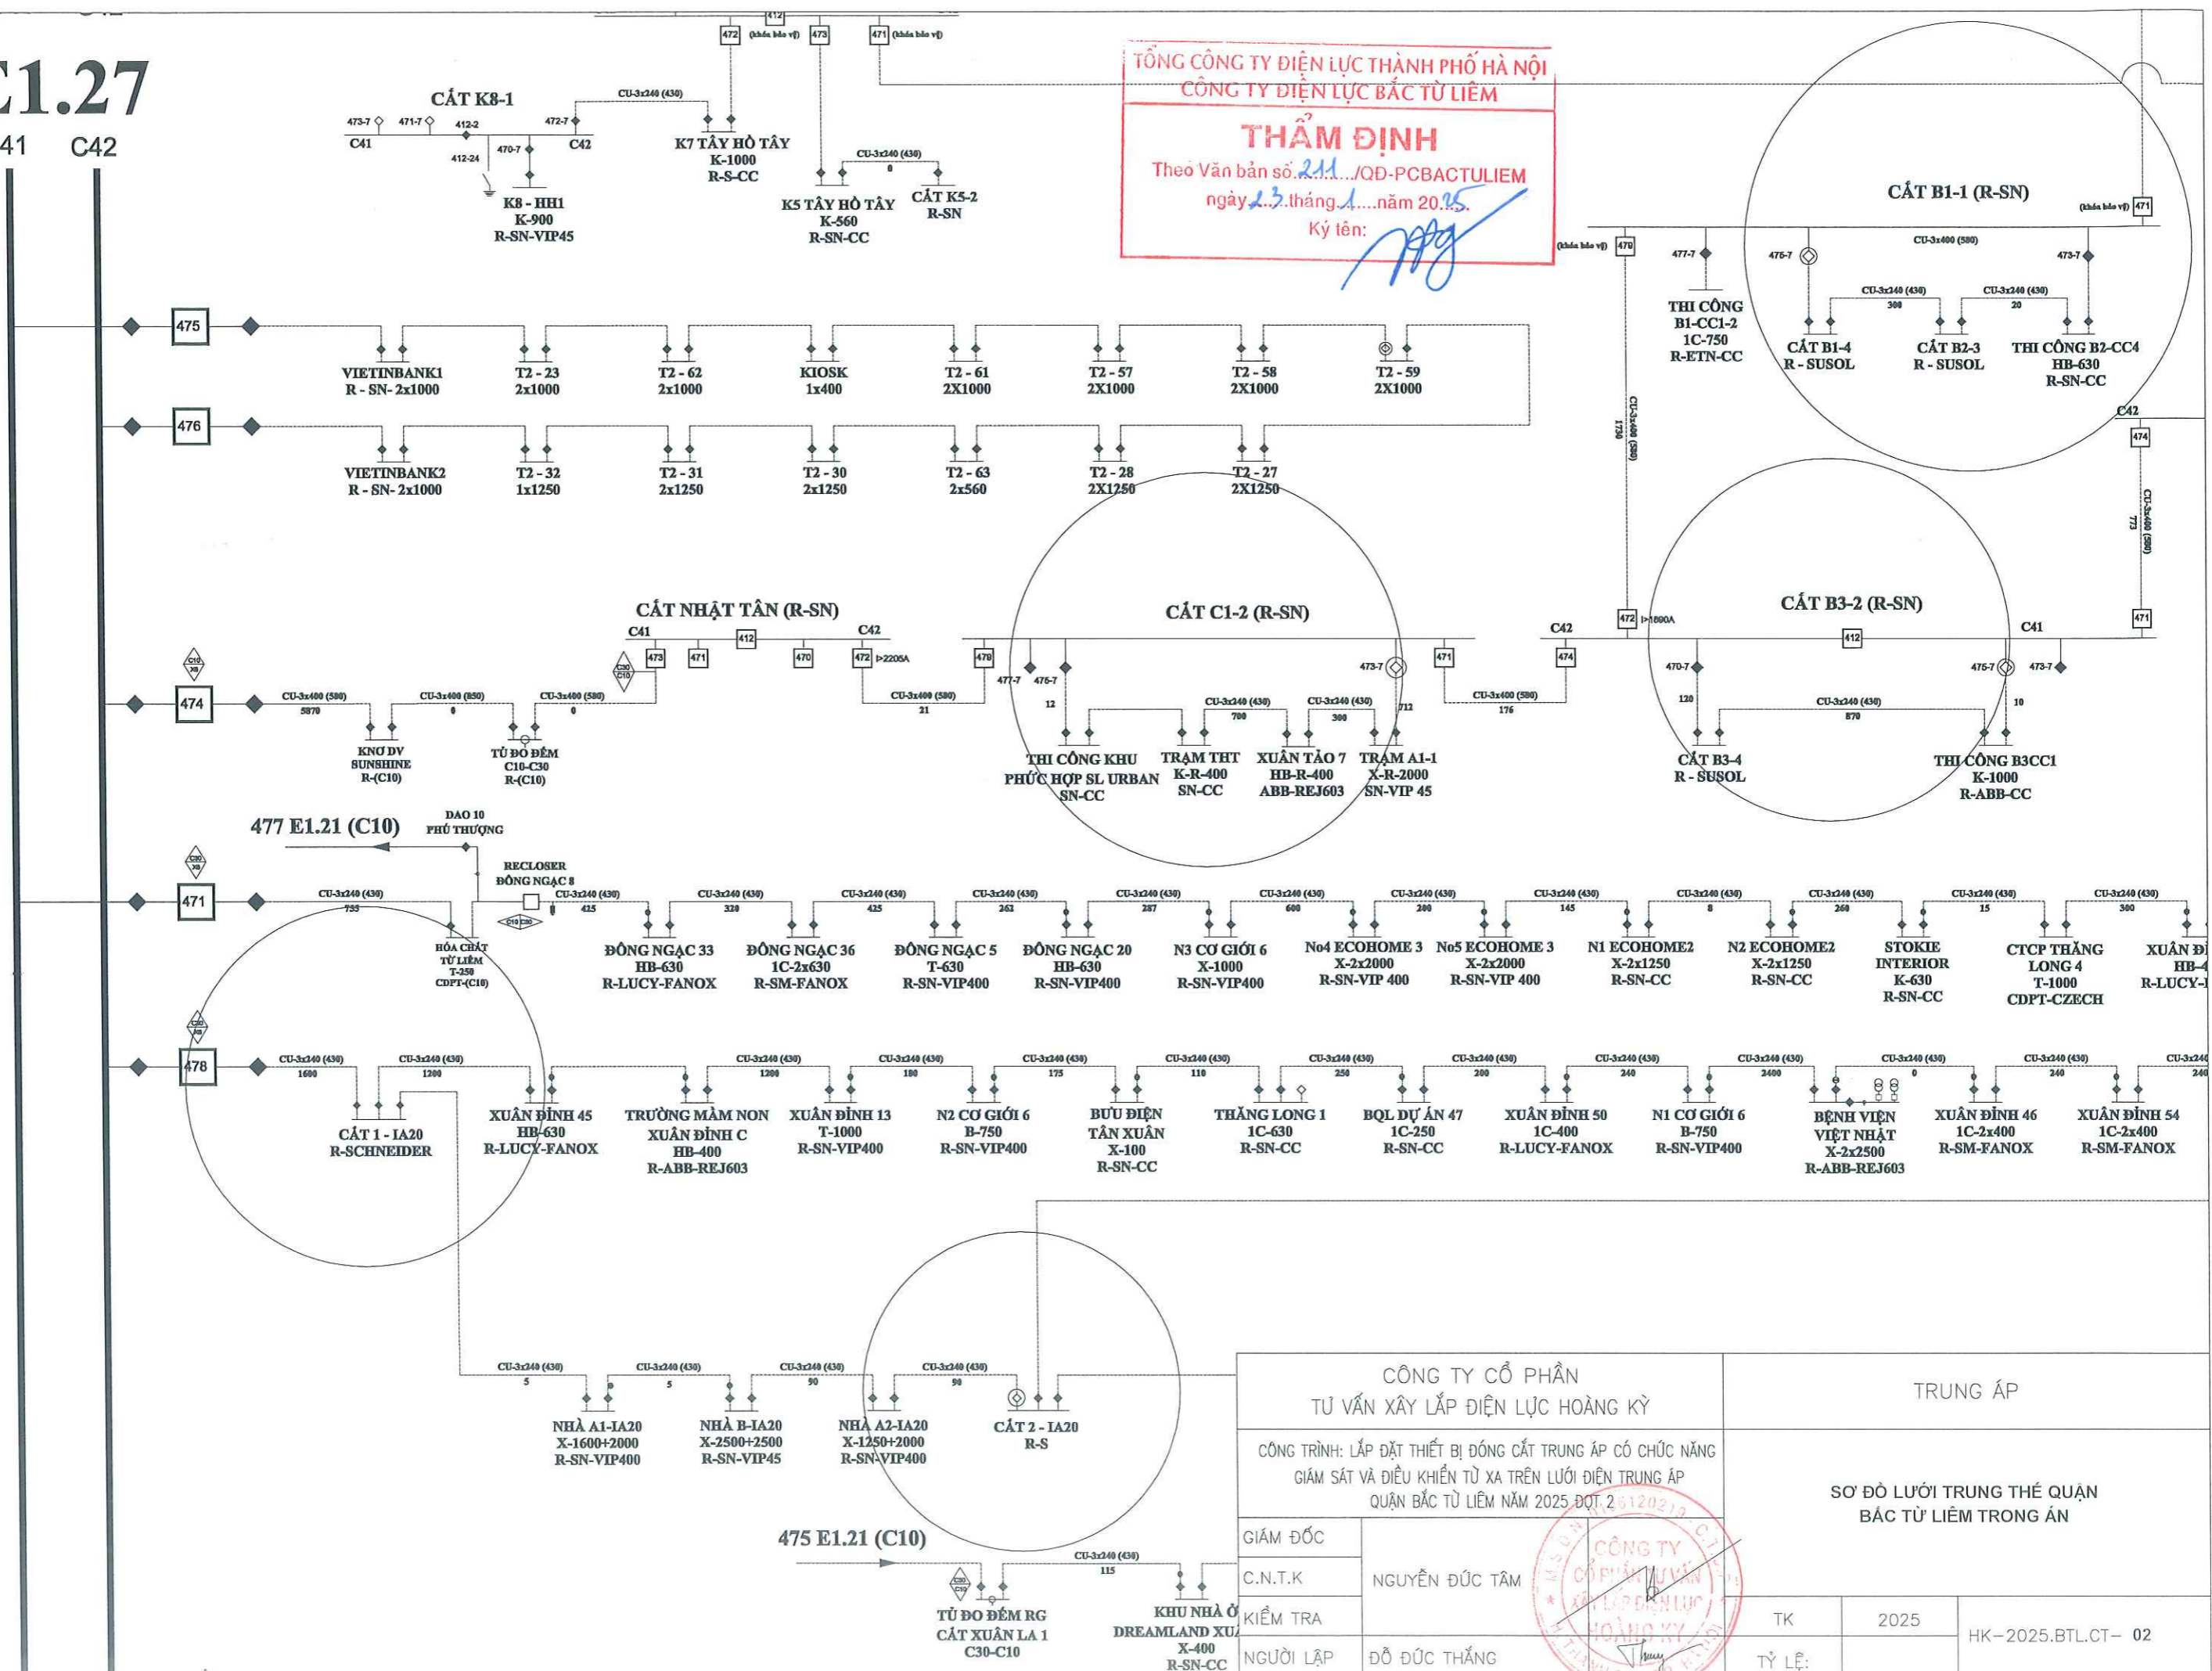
C1.27
C41 C42

CẮT K8-1
473-7 471-7 412-2 472-7
C41 C42
470-7 412-24
K8 - HH1
K-900
R-SN-VIP45

CU-3x240 (430)
K7 TÂY HỒ TÂY
K-1000
R-S-CC

472 (khóa bảo vệ) 473 471 (khóa bảo vệ) 412

CU-3x240 (430)
0
K5 TÂY HỒ TÂY
K-560
R-SN-CC
CẮT K5-2
R-SN

TỔNG CÔNG TY ĐIỆN LỰC THÀNH PHỐ HÀ NỘI
CÔNG TY ĐIỆN LỰC BẮC TỪ LIÊM
THẨM ĐỊNH
Theo Văn bản số 211 /QĐ-PCBACTULIEM
ngày 23 tháng 1 năm 2025
Ký tên:

CẮT B1-1 (R-SN)
(khóa bảo vệ) 471
(khóa bảo vệ) 470
477-7 476-7 473-7
CU-3x400 (580)
CU-3x240 (430) 300
CU-3x240 (430) 20
THI CÔNG
B1-CC1-2
1C-750
R-ETN-CC
CẮT B1-4
R - SUSOL
CẮT B2-3
R - SUSOL
THI CÔNG B2-CC4
HB-630
R-SN-CC

475
VIETINBANK1
R - SN- 2x1000
T2 - 23
2x1000
T2 - 62
2x1000
KIOSK
1x400
T2 - 61
2X1000
T2 - 57
2X1000
T2 - 58
2X1000
T2 - 59
2X1000

476
VIETINBANK2
R - SN- 2x1000
T2 - 32
1x1250
T2 - 31
2x1250
T2 - 30
2x1250
T2 - 63
2x560
T2 - 28
2X1250
T2 - 27
2X1250

CU-3x400 (580) 1730
C42
474
CU-3x400 (580) 773

CẮT NHẬT TÂN (R-SN)
C41 C42
473 471 412 470 472 I>2205A
474
CU-3x400 (580) 5870
CU-3x400 (850) 0
CU-3x400 (580) 0
KNG DV
SUNSHINE
R-(C10)
TỦ ĐO ĐẾM
C10-C30
R-(C10)
CU-3x400 (580) 21

CẮT C1-2 (R-SN)
470
477-7 476-7
12
473-7
CU-3x240 (430) 700
CU-3x240 (430) 300
712
THI CÔNG KHU
PHỨC HỢP SL URBAN
SN-CC
TRẠM THT
K-R-400
SN-CC
XUÂN TẢO 7
HB-R-400
ABB-REJ603
TRẠM A1-1
X-R-2000
SN-VIP 45
471
CU-3x400 (580) 176

CẮT B3-2 (R-SN)
C42 C41
474 472 I>1600A 412 471
470-7 475-7 473-7
120
CU-3x240 (430) 870
10
CẮT B3-4
R - SUSOL
THI CÔNG B3CC1
K-1000
R-ABB-CC

477 E1.21 (C10)
DAO 10
PHÚ THƯỢNG
RECLOSER
ĐÔNG NGẠC 8
471
CU-3x240 (430) 755
CU-3x240 (430) 425
HÓA CHẤT
TỪ LIÊM
T-250
CDPT-(C10)
CU-3x240 (430) 320
CU-3x240 (430) 425
CU-3x240 (430) 262
CU-3x240 (430) 287
CU-3x240 (430) 600
CU-3x240 (430) 200
CU-3x240 (430) 145
CU-3x240 (430) 8
CU-3x240 (430) 260
CU-3x240 (430) 15
CU-3x240 (430) 300
ĐÔNG NGẠC 33
HB-630
R-LUCY-FANOX
ĐÔNG NGẠC 36
1C-2x630
R-SM-FANOX
ĐÔNG NGẠC 5
T-630
R-SN-VIP400
ĐÔNG NGẠC 20
HB-630
R-SN-VIP400
N3 CƠ GIỚI 6
X-1000
R-SN-VIP400
No4 ECOHOME 3
X-2x2000
R-SN-VIP 400
No5 ECOHOME 3
X-2x2000
R-SN-VIP 400
N1 ECOHOME2
X-2x1250
R-SN-CC
N2 ECOHOME2
X-2x1250
R-SN-CC
STOKIE
INTERIOR
K-630
R-SN-CC
CTCP THĂNG
LONG 4
T-1000
CDPT-CZECH
XUÂN ĐỈ
HB-4
R-LUCY-

478
CU-3x240 (430) 1600
CU-3x240 (430) 1200
CU-3x240 (430) 1200
CU-3x240 (430) 180
CU-3x240 (430) 175
CU-3x240 (430) 110
CU-3x240 (430) 250
CU-3x240 (430) 200
CU-3x240 (430) 240
CU-3x240 (430) 2400
CU-3x240 (430) 0
CU-3x240 (430) 240
CU-3x240 240
CẮT 1 - IA20
R-SCHNEIDER
XUÂN ĐỈNH 45
HB-630
R-LUCY-FANOX
TRƯỜNG MẦM NON
XUÂN ĐỈNH C
HB-400
R-ABB-REJ603
XUÂN ĐỈNH 13
T-1000
R-SN-VIP400
N2 CƠ GIỚI 6
B-750
R-SN-VIP400
BƯU ĐIỆN
TÂN XUÂN
X-100
R-SN-CC
THĂNG LONG 1
1C-630
R-SN-CC
BQL DỰ ÁN 47
1C-250
R-SN-CC
XUÂN ĐỈNH 50
1C-400
R-LUCY-FANOX
N1 CƠ GIỚI 6
B-750
R-SN-VIP400
BỆNH VIỆN
VIỆT NHẬT
X-2x2500
R-ABB-REJ603
XUÂN ĐỈNH 46
1C-2x400
R-SM-FANOX
XUÂN ĐỈNH 54
1C-2x400
R-SM-FANOX

CU-3x240 (430) 5
CU-3x240 (430) 5
CU-3x240 (430) 90
CU-3x240 (430) 90
NHÀ A1-IA20
X-1600+2000
R-SN-VIP400
NHÀ B-IA20
X-2500+2500
R-SN-VIP45
NHÀ A2-IA20
X-1250+2000
R-SN-VIP400
CẮT 2 - IA20
R-S

475 E1.21 (C10)
CU-3x240 (430) 115
TỦ ĐO ĐẾM RG
CẮT XUÂN LA 1
C30-C10
KHU NHÀ Ở
DREAMLAND XU
X-400
R-SN-CC

CÔNG TY CỔ PHẦN
TƯ VẤN XÂY LẮP ĐIỆN LỰC HOÀNG KỲ
TRUNG ÁP
CÔNG TRÌNH: LẮP ĐẶT THIẾT BỊ ĐÓNG CẮT TRUNG ÁP CÓ CHỨC NĂNG GIÁM SÁT VÀ ĐIỀU KHIỂN TỪ XA TRÊN LƯỚI ĐIỆN TRUNG ÁP QUẬN BẮC TỪ LIÊM NĂM 2025 ĐỢT 2
SƠ ĐỒ LƯỚI TRUNG THẾ QUẬN BẮC TỪ LIÊM TRONG ÁN
GIÁM ĐỐC
C.N.T.K NGUYỄN ĐỨC TÂM
KIỂM TRA
NGƯỜI LẬP ĐỖ ĐỨC THẮNG
CÔNG TY CỔ PHẦN TƯ VẤN XÂY LẮP ĐIỆN LỰC HOÀNG KỲ
TK 2025
TỶ LỆ:
HK-2025.BTL.CT- 02